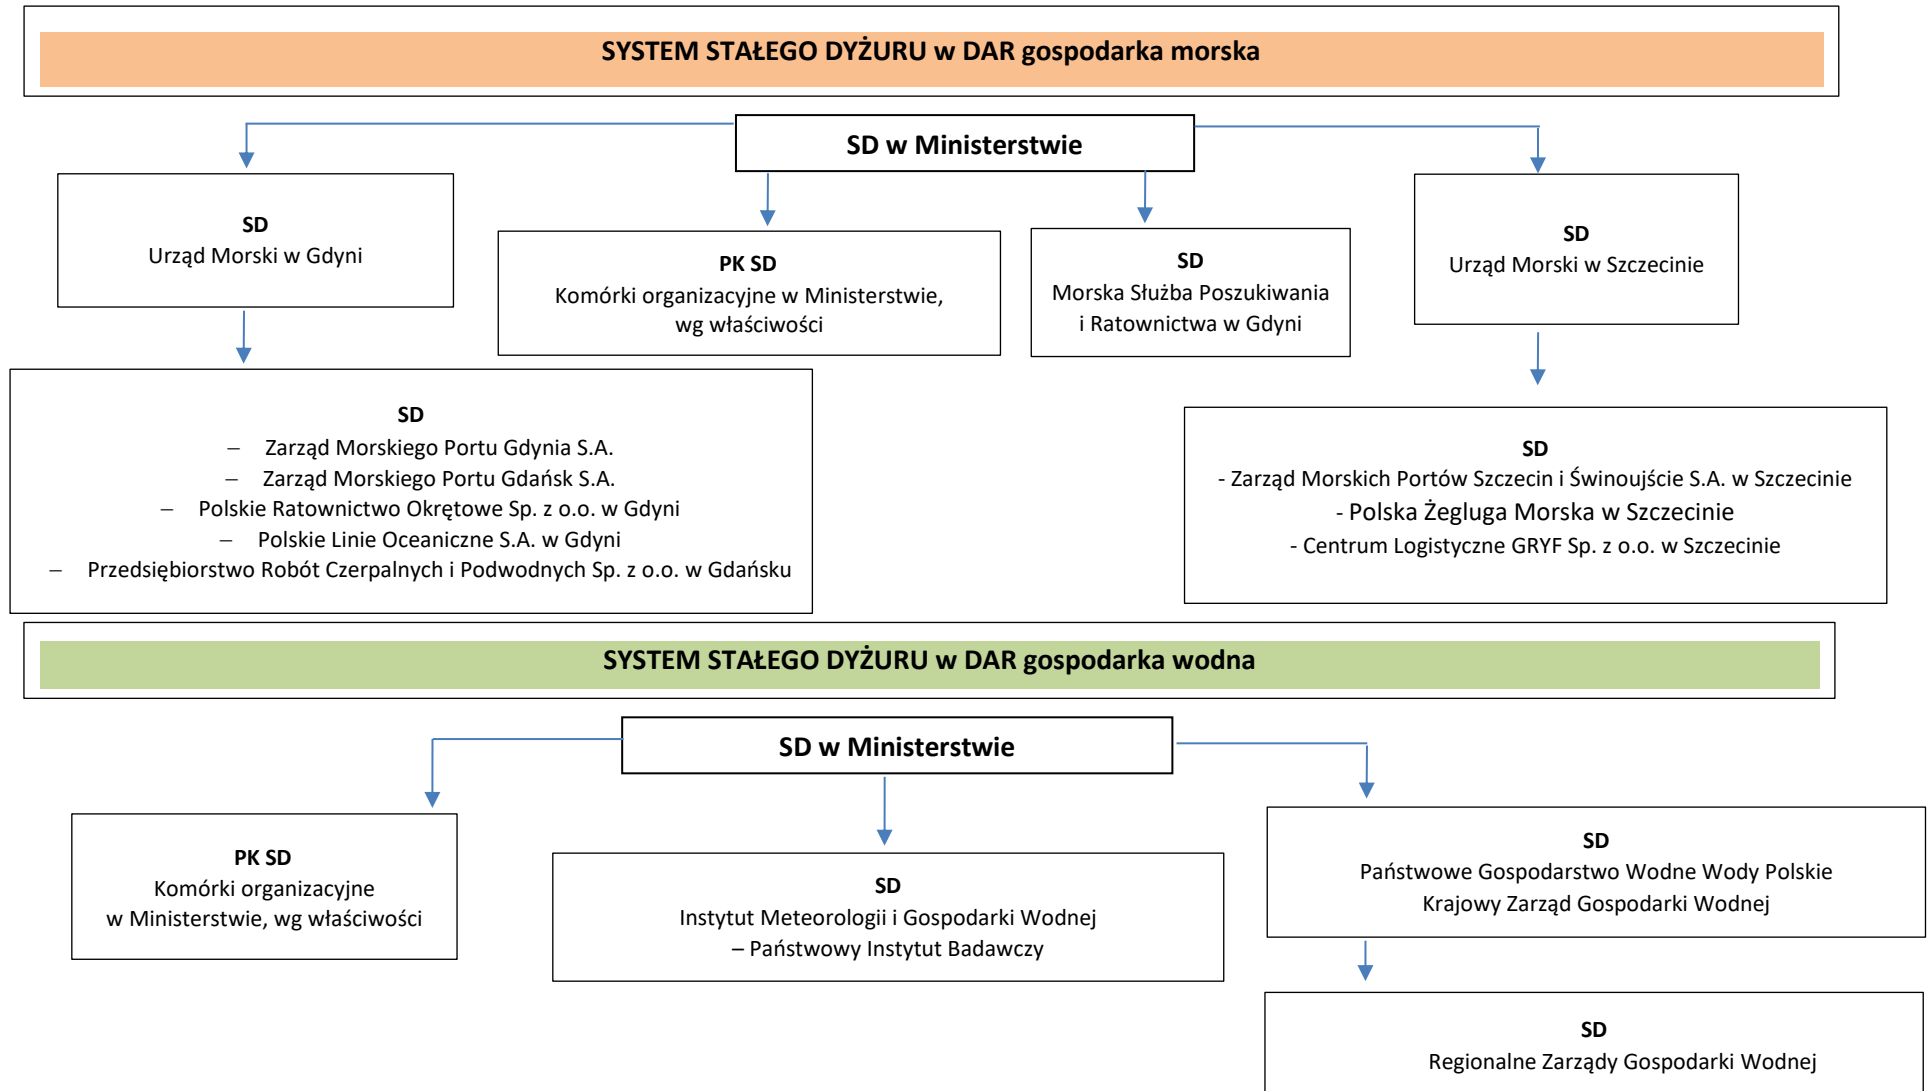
SYSTEM STAŁEGO DYŻURU w DAR gospodarka morska

SD w Ministerstwie

SD
Urząd Morski w Gdyni

PK SD
Komórki organizacyjne w Ministerstwie, wg właściwości

SD
Morska Służba Poszukiwania i Ratownictwa w Gdyni

SD
Urząd Morski w Szczecinie

SD
– Zarząd Morskiego Portu Gdynia S.A.
– Zarząd Morskiego Portu Gdańsk S.A.
– Polskie Ratownictwo Okrętowe Sp. z o.o. w Gdyni
– Polskie Linie Oceaniczne S.A. w Gdyni
– Przedsiębiorstwo Robót Czerpalnych i Podwodnych Sp. z o.o. w Gdańsku

SD
- Zarząd Morskich Portów Szczecin i Świnoujście S.A. w Szczecinie
- Polska Żegluga Morska w Szczecinie
- Centrum Logistyczne GRYF Sp. z o.o. w Szczecinie

SYSTEM STAŁEGO DYŻURU w DAR gospodarka wodna

SD w Ministerstwie

PK SD
Komórki organizacyjne w Ministerstwie, wg właściwości

SD
Instytut Meteorologii i Gospodarki Wodnej – Państwowy Instytut Badawczy

SD
Państwowe Gospodarstwo Wodne Wody Polskie Krajowy Zarząd Gospodarki Wodnej

SD
Regionalne Zarządy Gospodarki Wodnej